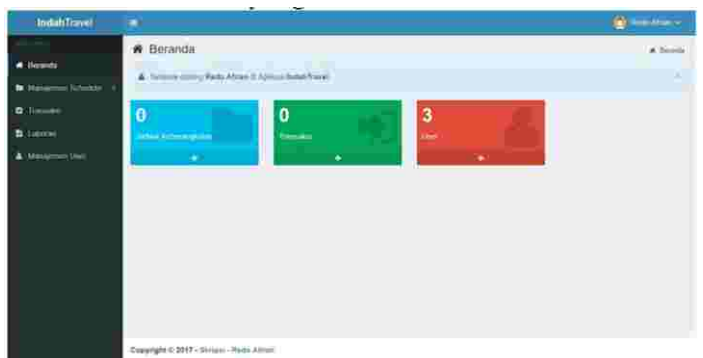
IndahTravel

Rado Afrian

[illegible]

Beranda

Manajemen Schedule

Transaksi

Laporan

Manajemen User

Beranda

Beranda

Selamat datang Rado Afrian di Aplikasi IndahTravel

0

Jadwal Keberangkatan

0

Transaksi

3

User

Copyright © 2017 - Skripsi - Rado Afrian